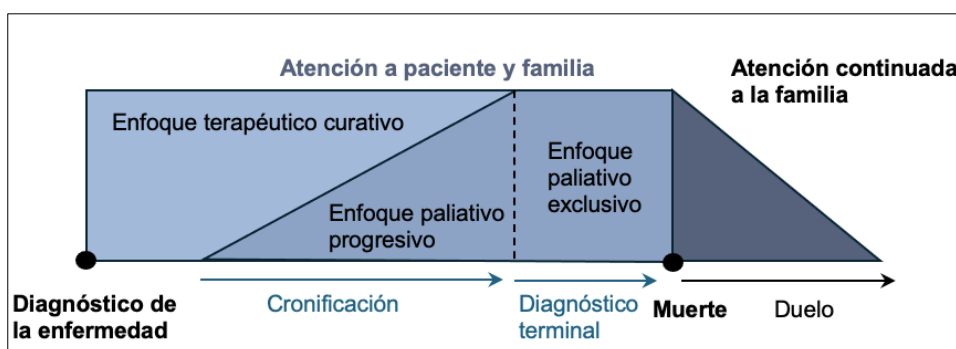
Atención a paciente y familia

Atención continuada a la familia

Enfoque terapéutico curativo

Enfoque paliativo exclusivo

Enfoque paliativo progresivo

Diagnóstico de la enfermedad

Cronificación

Diagnóstico terminal

Muerte

Duelo